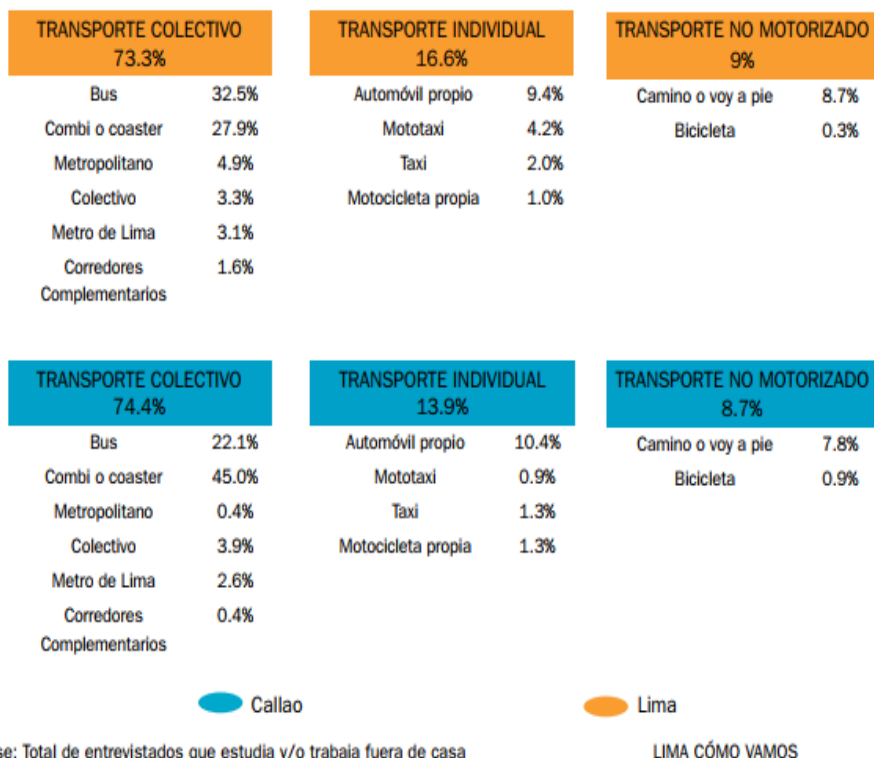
TRANSPORTE COLECTIVO
73.3%

| Bus | 32.5% |
|---|---|
| Combi o coaster | 27.9% |
| Metropolitano | 4.9% |
| Colectivo | 3.3% |
| Metro de Lima | 3.1% |
| Corredores Complementarios | 1.6% |

TRANSPORTE INDIVIDUAL
16.6%

| Automóvil propio | 9.4% |
|---|---|
| Mototaxi | 4.2% |
| Taxi | 2.0% |
| Motocicleta propia | 1.0% |

TRANSPORTE NO MOTORIZADO
9%

| Camino o voy a pie | 8.7% |
|---|---|
| Bicicleta | 0.3% |

TRANSPORTE COLECTIVO
74.4%

| Bus | 22.1% |
|---|---|
| Combi o coaster | 45.0% |
| Metropolitano | 0.4% |
| Colectivo | 3.9% |
| Metro de Lima | 2.6% |
| Corredores Complementarios | 0.4% |

TRANSPORTE INDIVIDUAL
13.9%

| Automóvil propio | 10.4% |
|---|---|
| Mototaxi | 0.9% |
| Taxi | 1.3% |
| Motocicleta propia | 1.3% |

TRANSPORTE NO MOTORIZADO
8.7%

| Camino o voy a pie | 7.8% |
|---|---|
| Bicicleta | 0.9% |

Callao
Lima

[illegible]se: Total de entrevistados que estudia y/o trabaja fuera de casa

LIMA CÓMO VAMOS